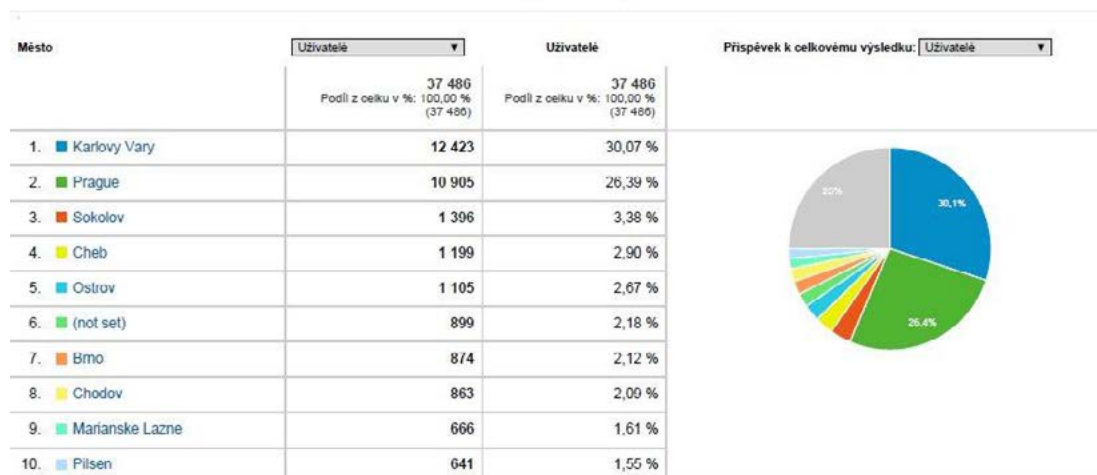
| Město | Uživatelé | Uživatelé | Příspěvek k celkovému výsledku: Uživatelé |
|---|---|---|---|
| | 37 486 Podíl z celku v %: 100,00 % (37 486) | 37 486 Podíl z celku v %: 100,00 % (37 486) | |
| 1. Karlovy Vary | 12 423 | 30,07 % | |
| 2. Prague | 10 905 | 26,39 % | |
| 3. Sokolov | 1 396 | 3,38 % | |
| 4. Cheb | 1 199 | 2,90 % | |
| 5. Ostrov | 1 105 | 2,67 % | |
| 6. (not set) | 899 | 2,18 % | |
| 7. Brno | 874 | 2,12 % | |
| 8. Chodov | 863 | 2,09 % | |
| 9. Marianske Lazne | 666 | 1,61 % | |
| 10. Pilsen | 641 | 1,55 % | |

20%

30,1%

26,4%